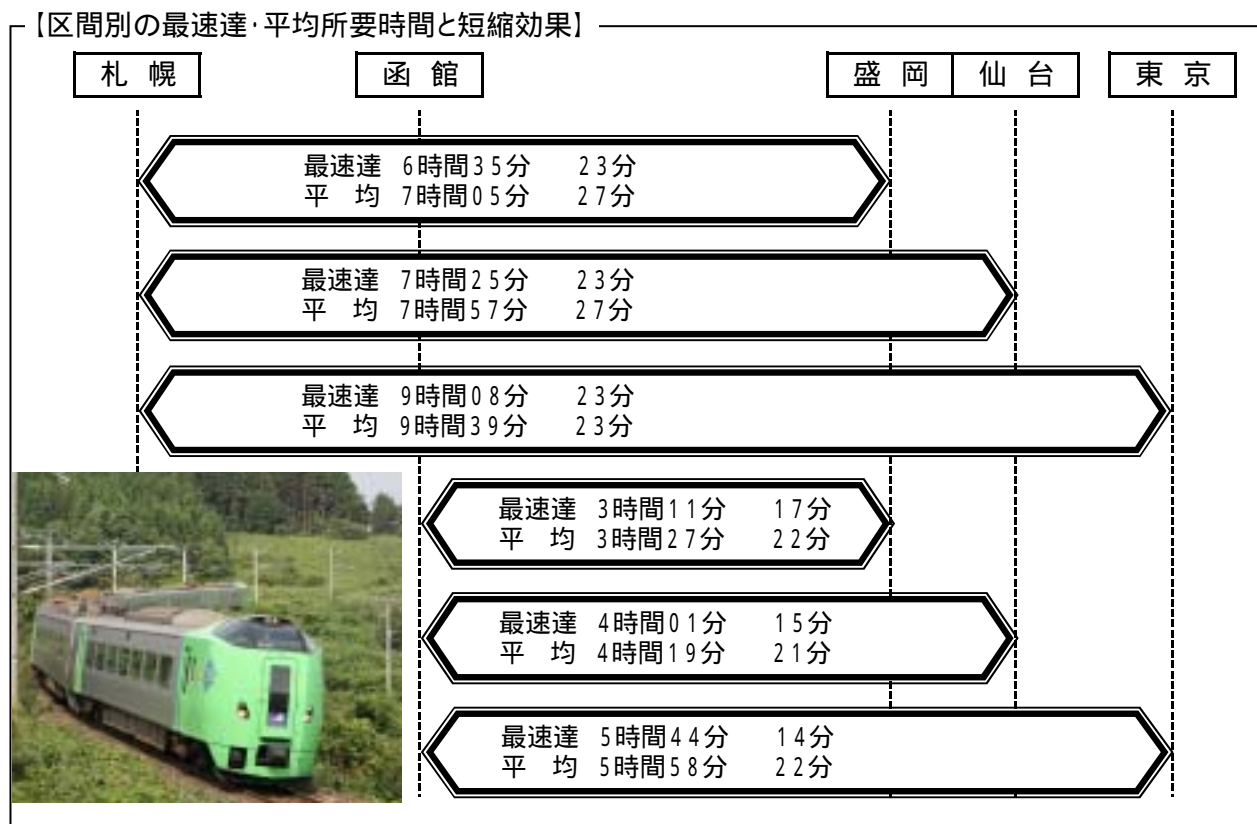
【区間別の最速達･平均所要時間と短縮効果】

札 幌　函 館　盛 岡　仙 台　東 京

最速達 6時間35分 23分
平 均 7時間05分 27分

最速達 7時間25分 23分
平 均 7時間57分 27分

最速達 9時間08分 23分
平 均 9時間39分 23分

最速達 3時間11分 17分
平 均 3時間27分 22分

最速達 4時間01分 15分
平 均 4時間19分 21分

最速達 5時間44分 14分
平 均 5時間58分 22分